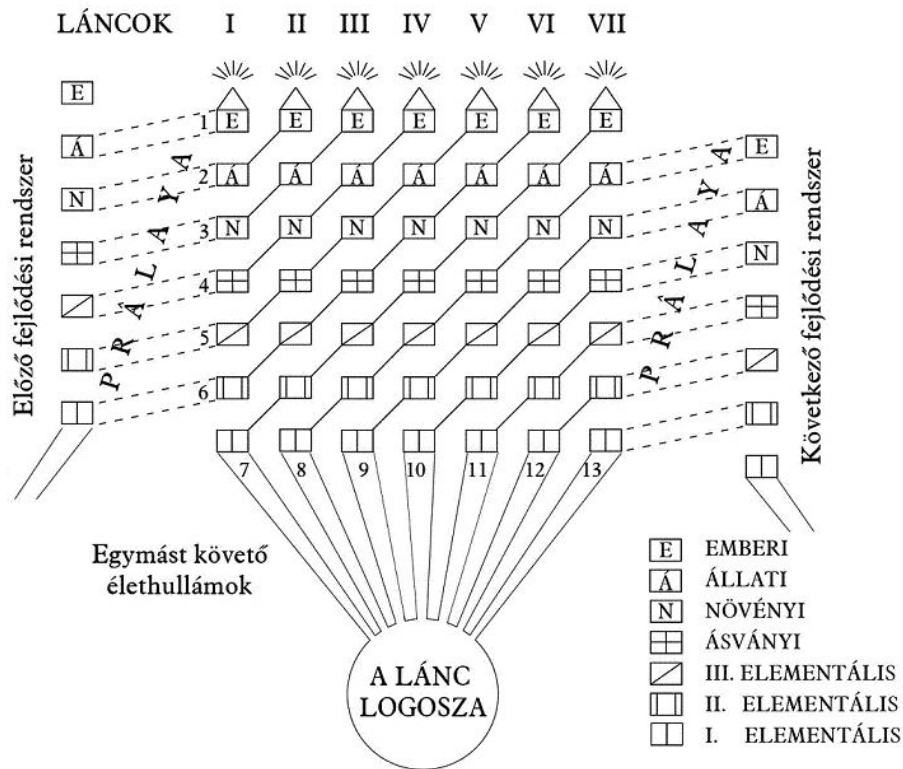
LÁNCOK I II III IV V VI VII

E
Á
N

Előző fejlődési rendszer

PRALAYA

1 E E E E E E E
2 Á Á Á Á Á Á Á
3 N N N N N N N
4
5
6

7 8 9 10 11 12 13

PRALAYA

E
Á
N

Következő fejlődési rendszer

Egymást követő élethullámok

A LÁNC LOGOSZA

E EMBERI
Á ÁLLATI
N NÖVÉNYI
ÁSVÁNYI
III. ELEMENTÁLIS
II. ELEMENTÁLIS
I. ELEMENTÁLIS